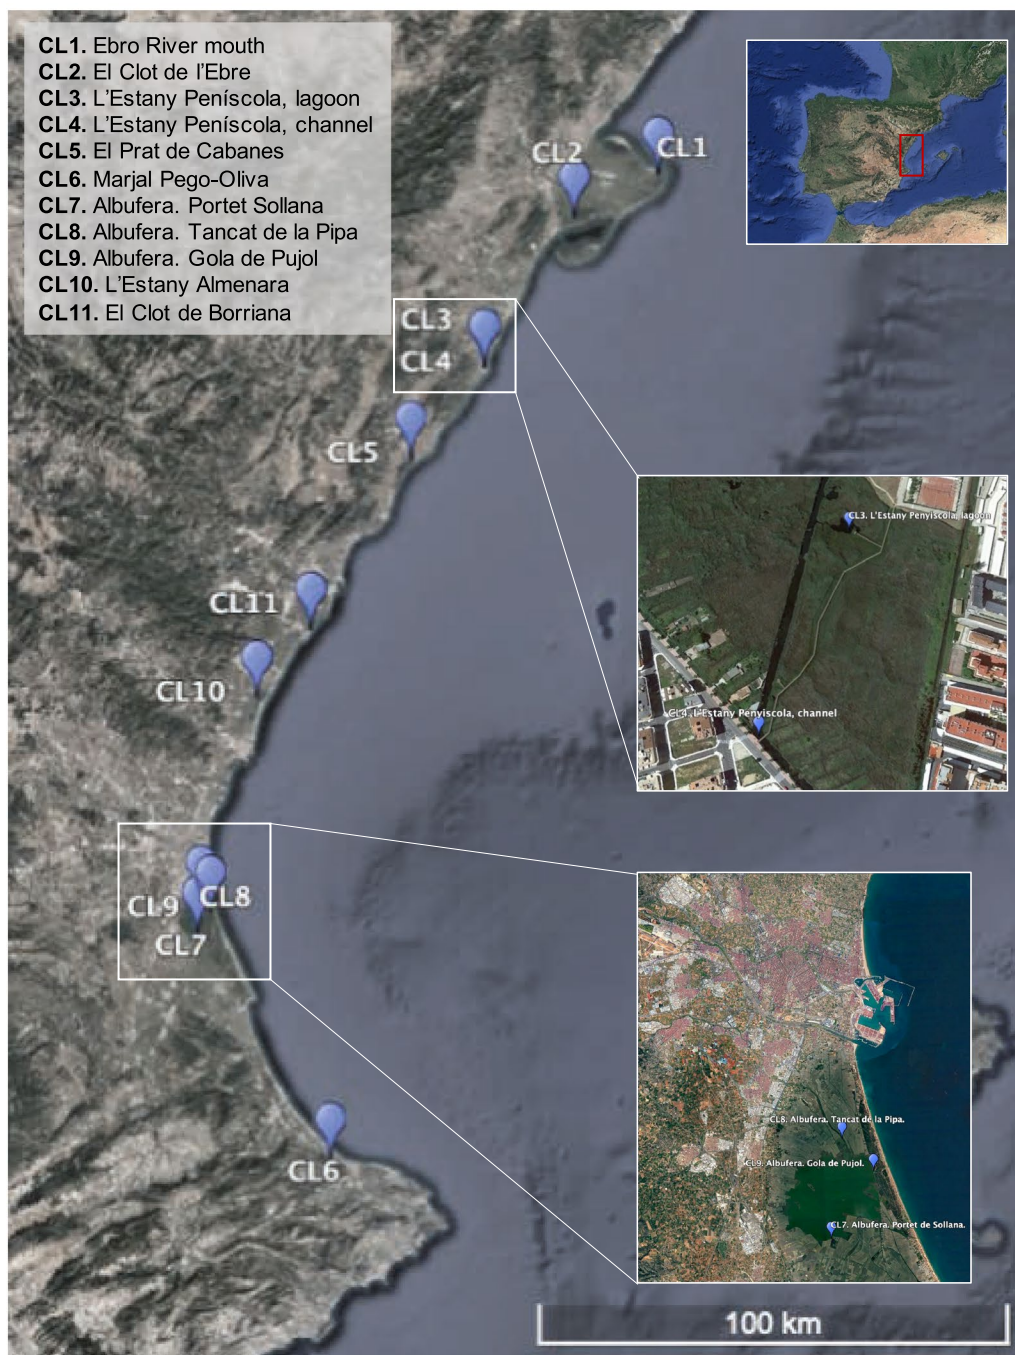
**CL1.** Ebro River mouth
**CL2.** El Clot de l'Ebre
**CL3.** L'Estany Peníscola, lagoon
**CL4.** L'Estany Peníscola, channel
**CL5.** El Prat de Cabanes
**CL6.** Marjal Pego-Oliva
**CL7.** Albufera. Portet Sollana
**CL8.** Albufera. Tancat de la Pipa
**CL9.** Albufera. Gola de Pujol
**CL10.** L'Estany Almenara
**CL11.** El Clot de Borriana

CL2
CL1
CL3
CL4
CL5
CL11
CL10
CL9
CL8
CL7
CL6

CL3. L'Estany Penyiscola, lagoon
CL4. L'Estany Penyiscola, channel

CL8. Albufera. Tancat de la Pipa.
CL9. Albufera. Gola de Pujol.
CL7. Albufera. Portet de Sollana.

100 km